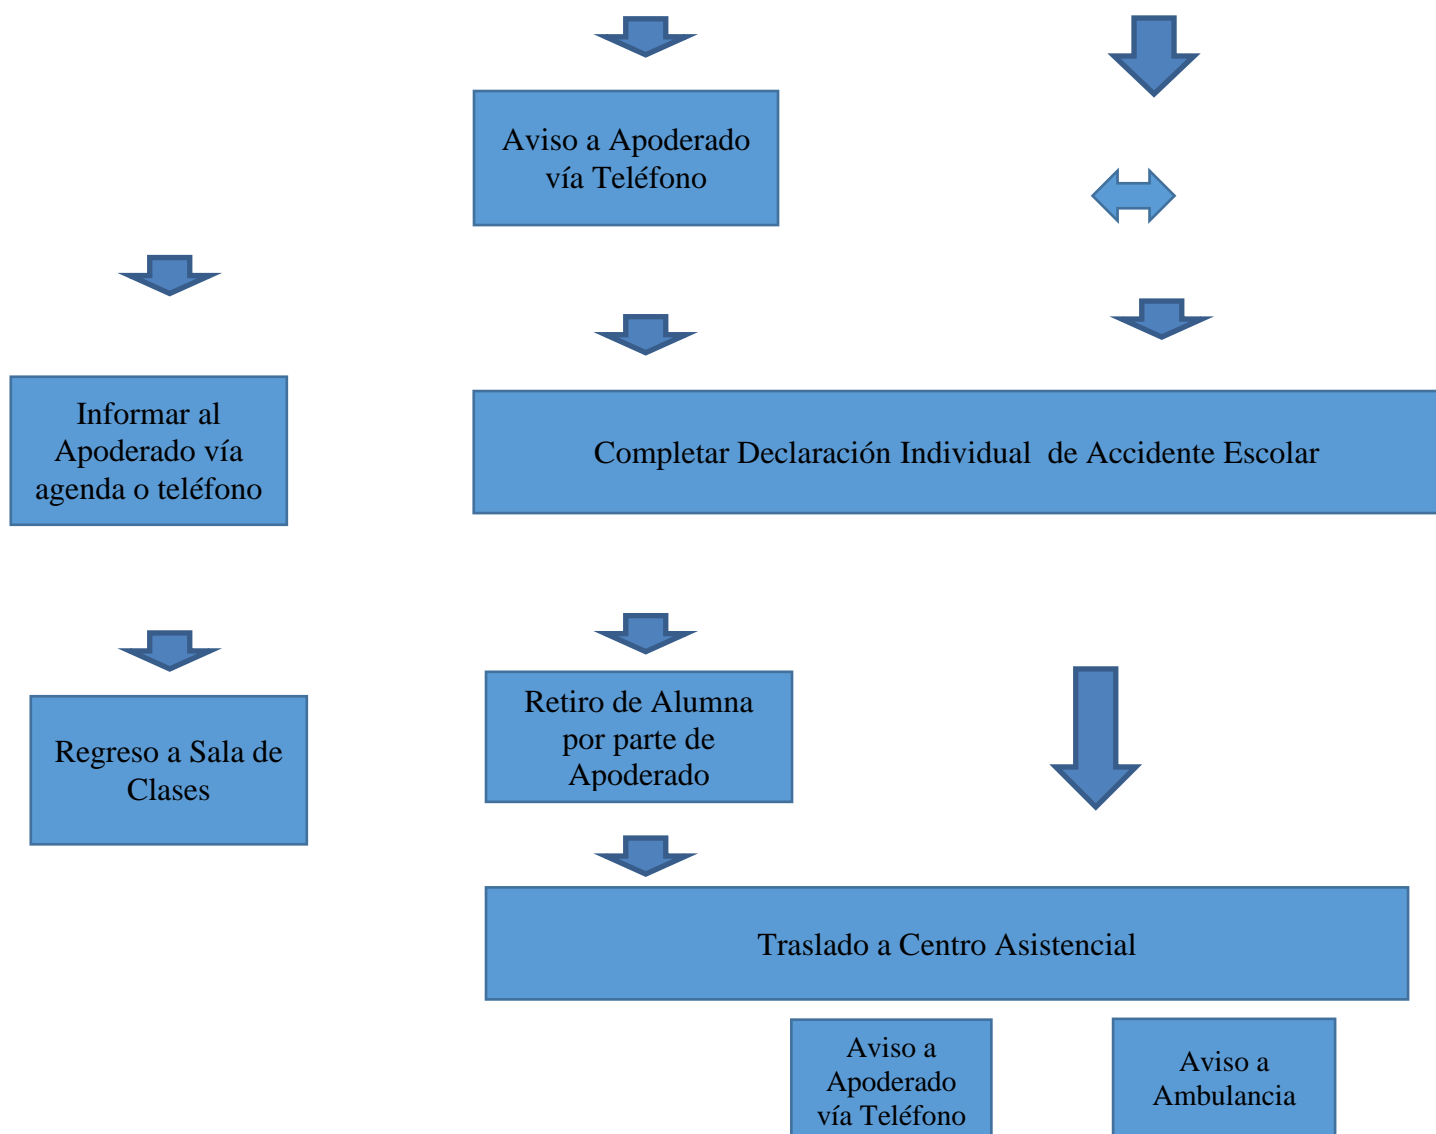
Aviso a Apoderado vía Teléfono

Informar al Apoderado vía agenda o teléfono

Completar Declaración Individual de Accidente Escolar

Regreso a Sala de Clases

Retiro de Alumna por parte de Apoderado

Traslado a Centro Asistencial

Aviso a Apoderado vía Teléfono

Aviso a Ambulancia